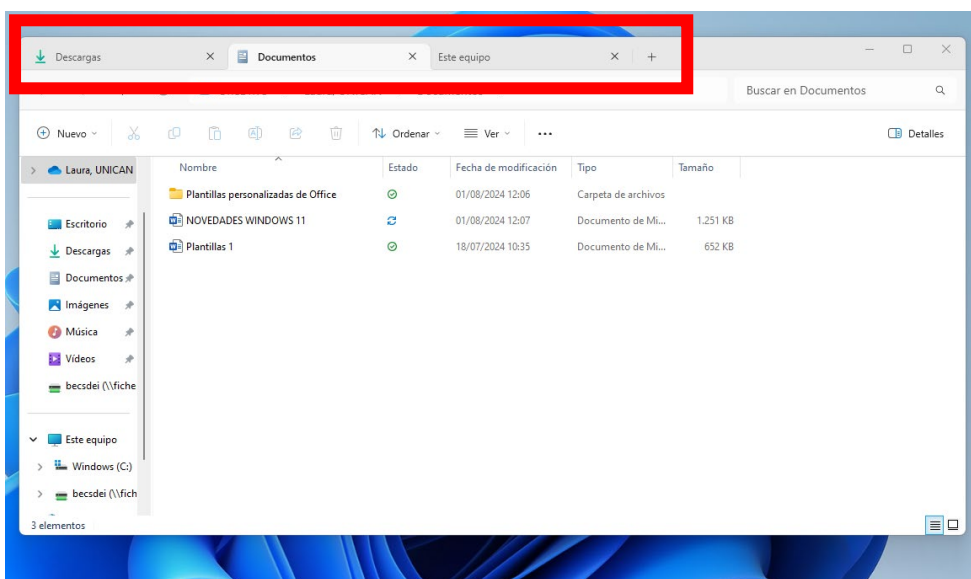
Descargas ×
Documentos ×
Este equipo ×
+

Buscar en Documentos

Nuevo
Ordenar
Ver
...
Detalles

Laura, UNICAN

Escritorio
Descargas
Documentos
Imágenes
Música
Vídeos
becsdei (\\fiche

Este equipo
Windows (C:)
becsdei (\\fich

| Nombre | Estado | Fecha de modificación | Tipo | Tamaño |
|---|---|---|---|---|
| Plantillas personalizadas de Office | | 01/08/2024 12:06 | Carpeta de archivos | |
| NOVEDADES WINDOWS 11 | | 01/08/2024 12:07 | Documento de Mi... | 1.251 KB |
| Plantillas 1 | | 18/07/2024 10:35 | Documento de Mi... | 652 KB |

3 elementos